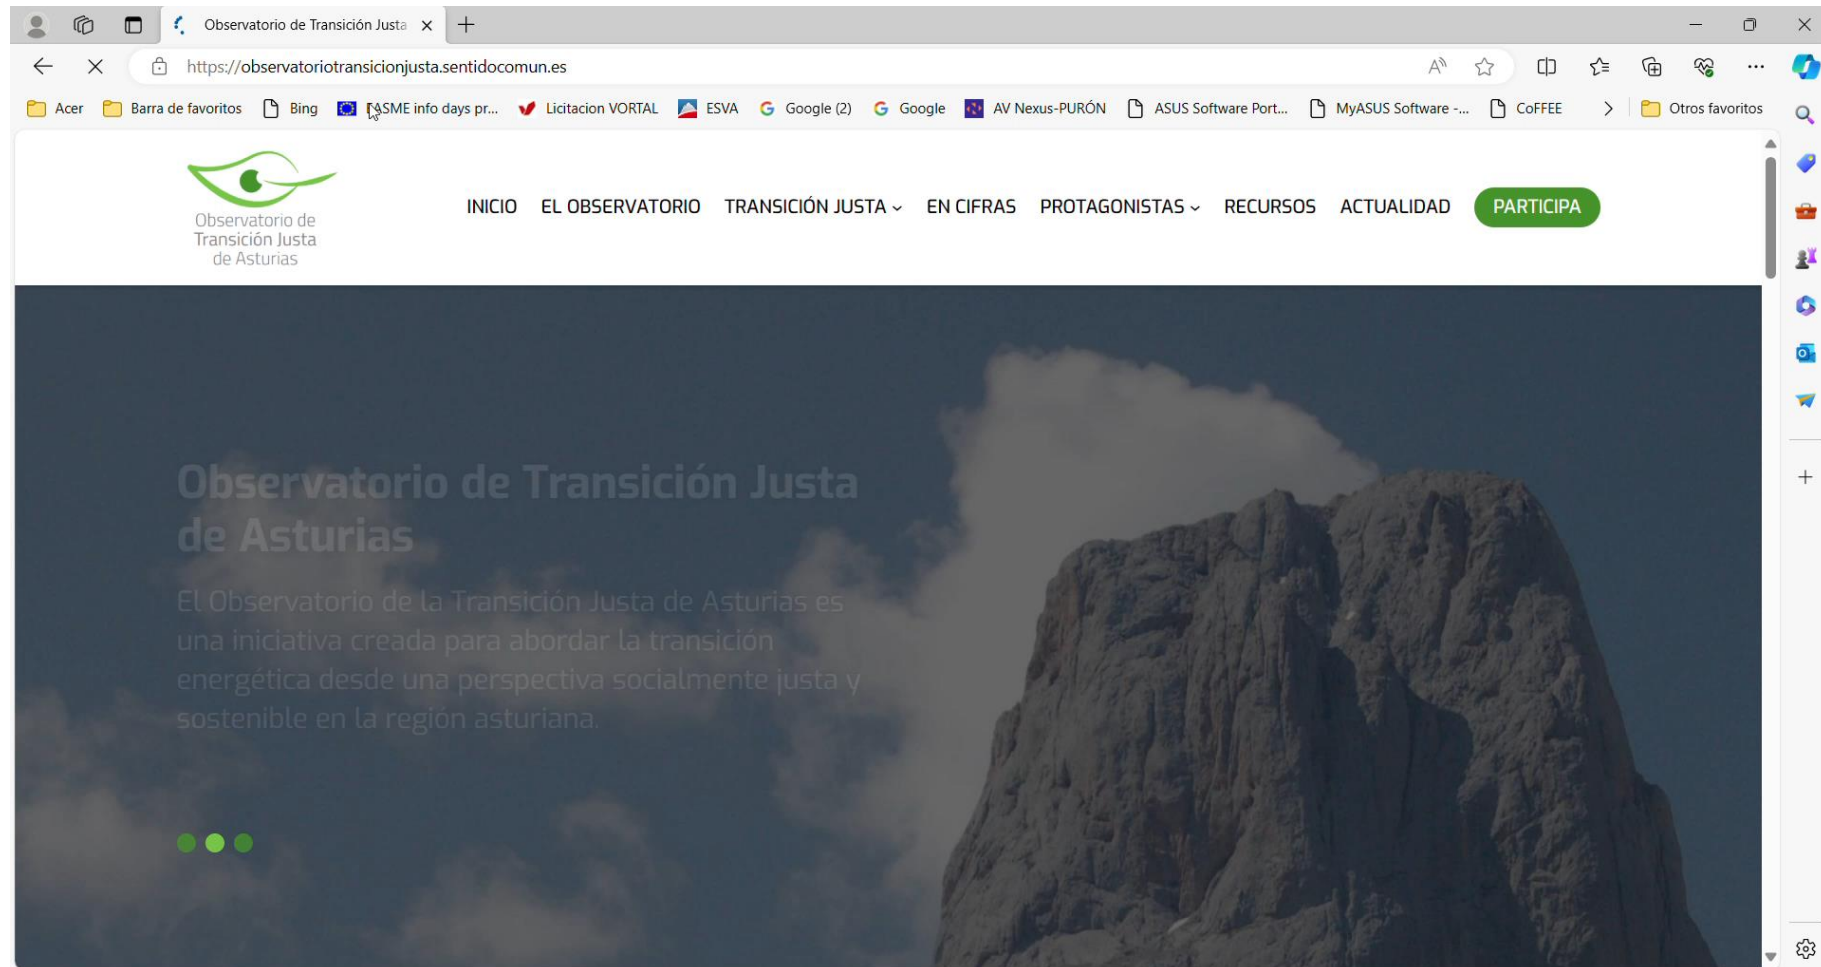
Observatorio de Transición Justa

https://observatoriotransicionjusta.sentidocomun.es

Acer | Barra de favoritos | Bing | EASME info days pr... | Licitacion VORTAL | ESVA | Google (2) | Google | AV Nexus-PURÓN | ASUS Software Port... | MyASUS Software -... | CoFFEE | Otros favoritos

Observatorio de Transición Justa de Asturias

INICIO | EL OBSERVATORIO | TRANSICIÓN JUSTA | EN CIFRAS | PROTAGONISTAS | RECURSOS | ACTUALIDAD | PARTICIPA

Observatorio de Transición Justa de Asturias

El Observatorio de la Transición Justa de Asturias es una iniciativa creada para abordar la transición energética desde una perspectiva socialmente justa y sostenible en la región asturiana.